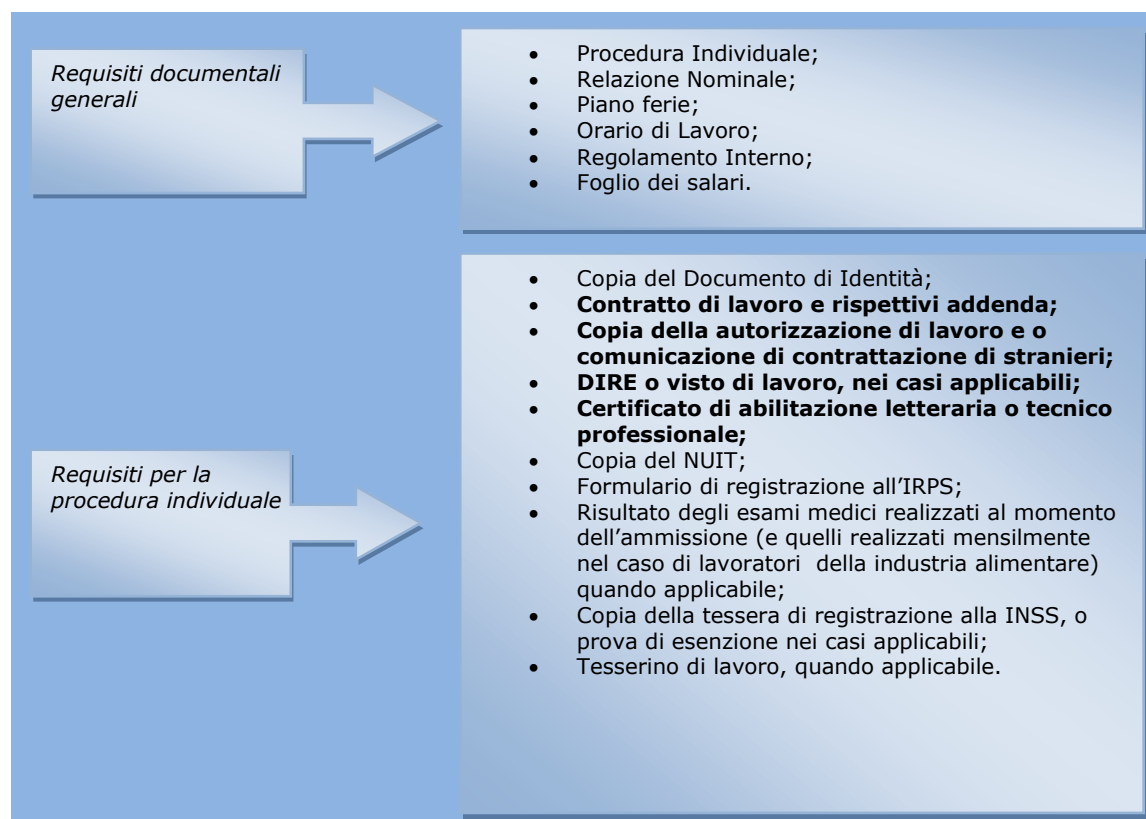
Requisiti documentali generali

- Procedura Individuale;
- Relazione Nominale;
- Piano ferie;
- Orario di Lavoro;
- Regolamento Interno;
- Foglio dei salari.

Requisiti per la procedura individuale

- Copia del Documento di Identità;
- **Contratto di lavoro e rispettivi addenda;**
- **Copia della autorizzazione di lavoro e o comunicazione di contrattazione di stranieri;**
- **DIRE o visto di lavoro, nei casi applicabili;**
- **Certificato di abilitazione letteraria o tecnico professionale;**
- Copia del NUIT;
- Formulario di registrazione all'IRPS;
- Risultato degli esami medici realizzati al momento dell'ammissione (e quelli realizzati mensilmente nel caso di lavoratori della industria alimentare) quando applicabile;
- Copia della tessera di registrazione alla INSS, o prova di esenzione nei casi applicabili;
- Tesserino di lavoro, quando applicabile.